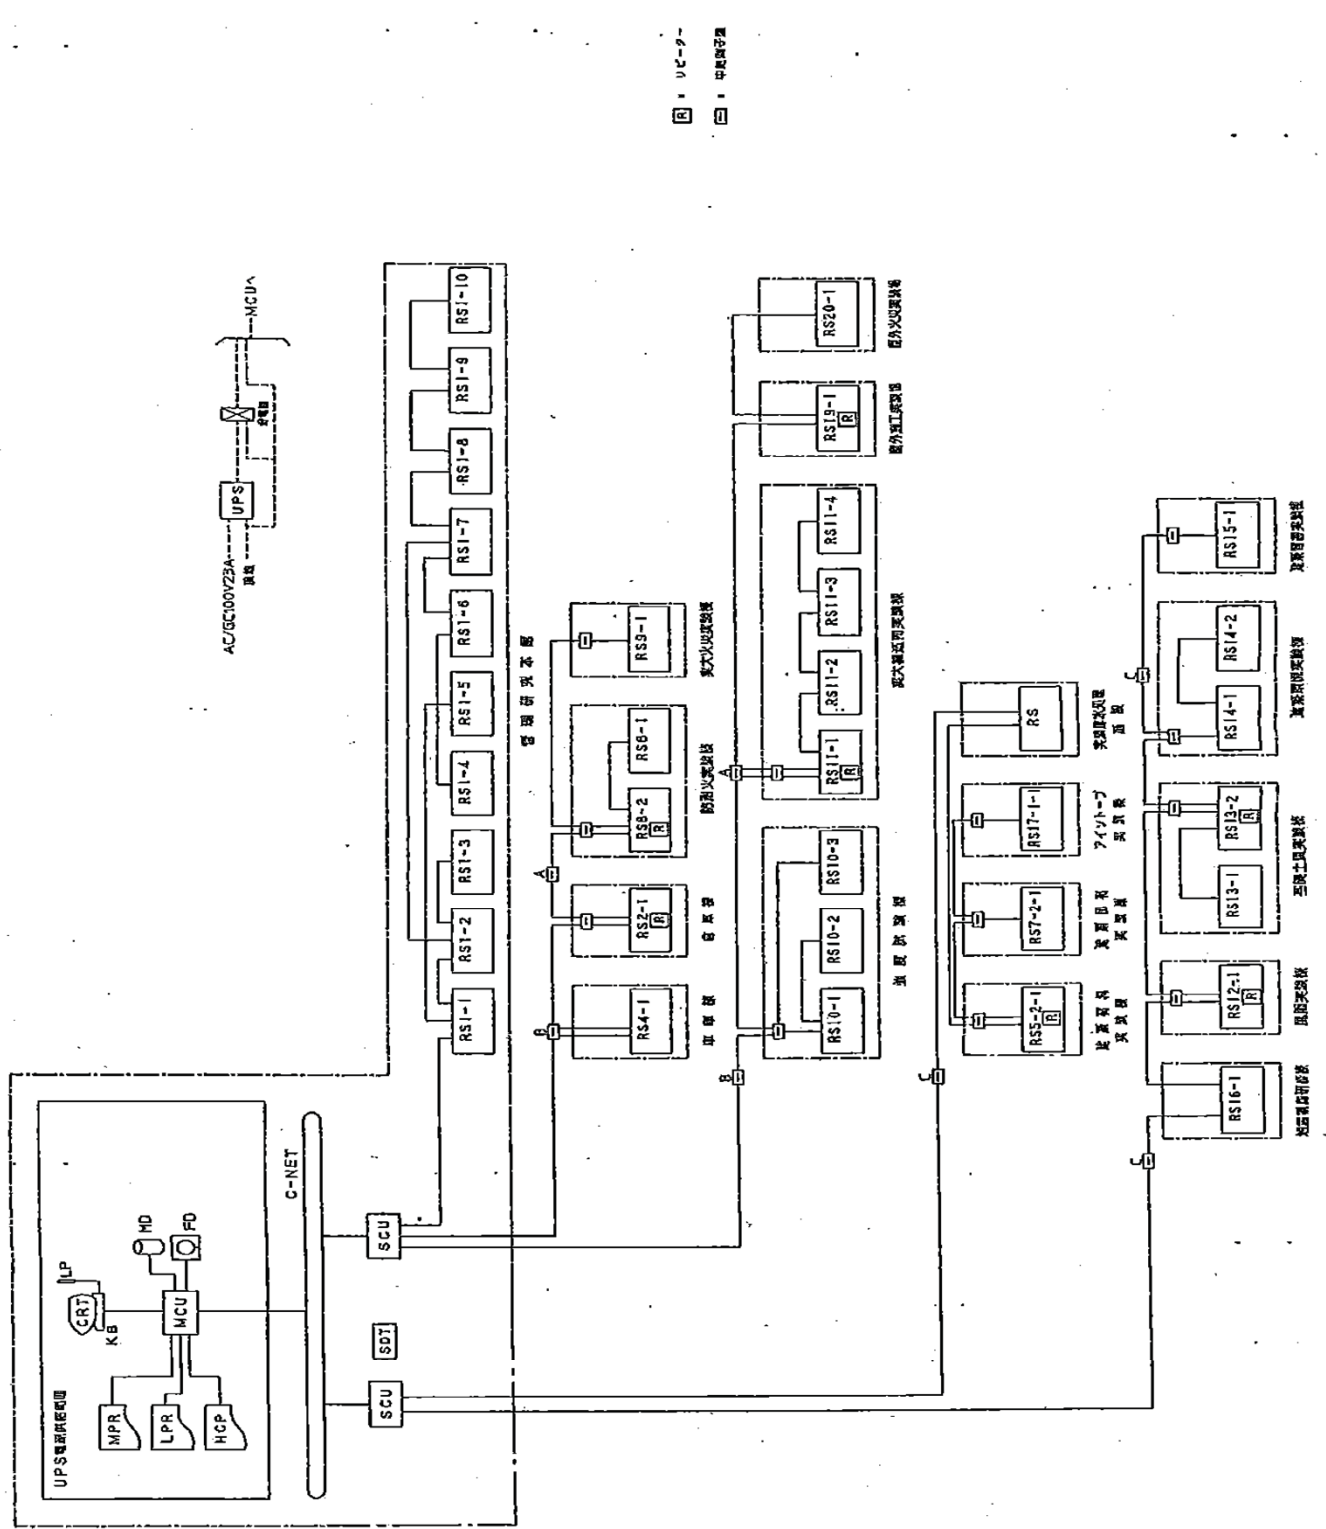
R : リピーター
□ : 中継端子盤

AC/DC100V23A
UPS
MCUへ

RS1-1
RS1-2
RS1-3
RS1-4
RS1-5
RS1-6
RS1-7
RS1-8
RS1-9
RS1-10

RS20-1
RS19-1 R

RS4-1
RS2-1 R
RS8-2 R
RS8-1
RS9-1

RS11-1 R
RS11-2
RS11-3
RS11-4

RS10-1
RS10-2
RS10-3

RS5-2-1 R
RS7-2-1
RS17-1-1
RS

RS16-1
RS12-1 R
RS13-1
RS13-2 R
RS14-1
RS14-2
RS15-1

A
B
C

UPS電源供給範囲
LP
CRT
KB
MCU
HD
FD
MPR
LPR
HCP
C-NET
SCU
SDT
SCU